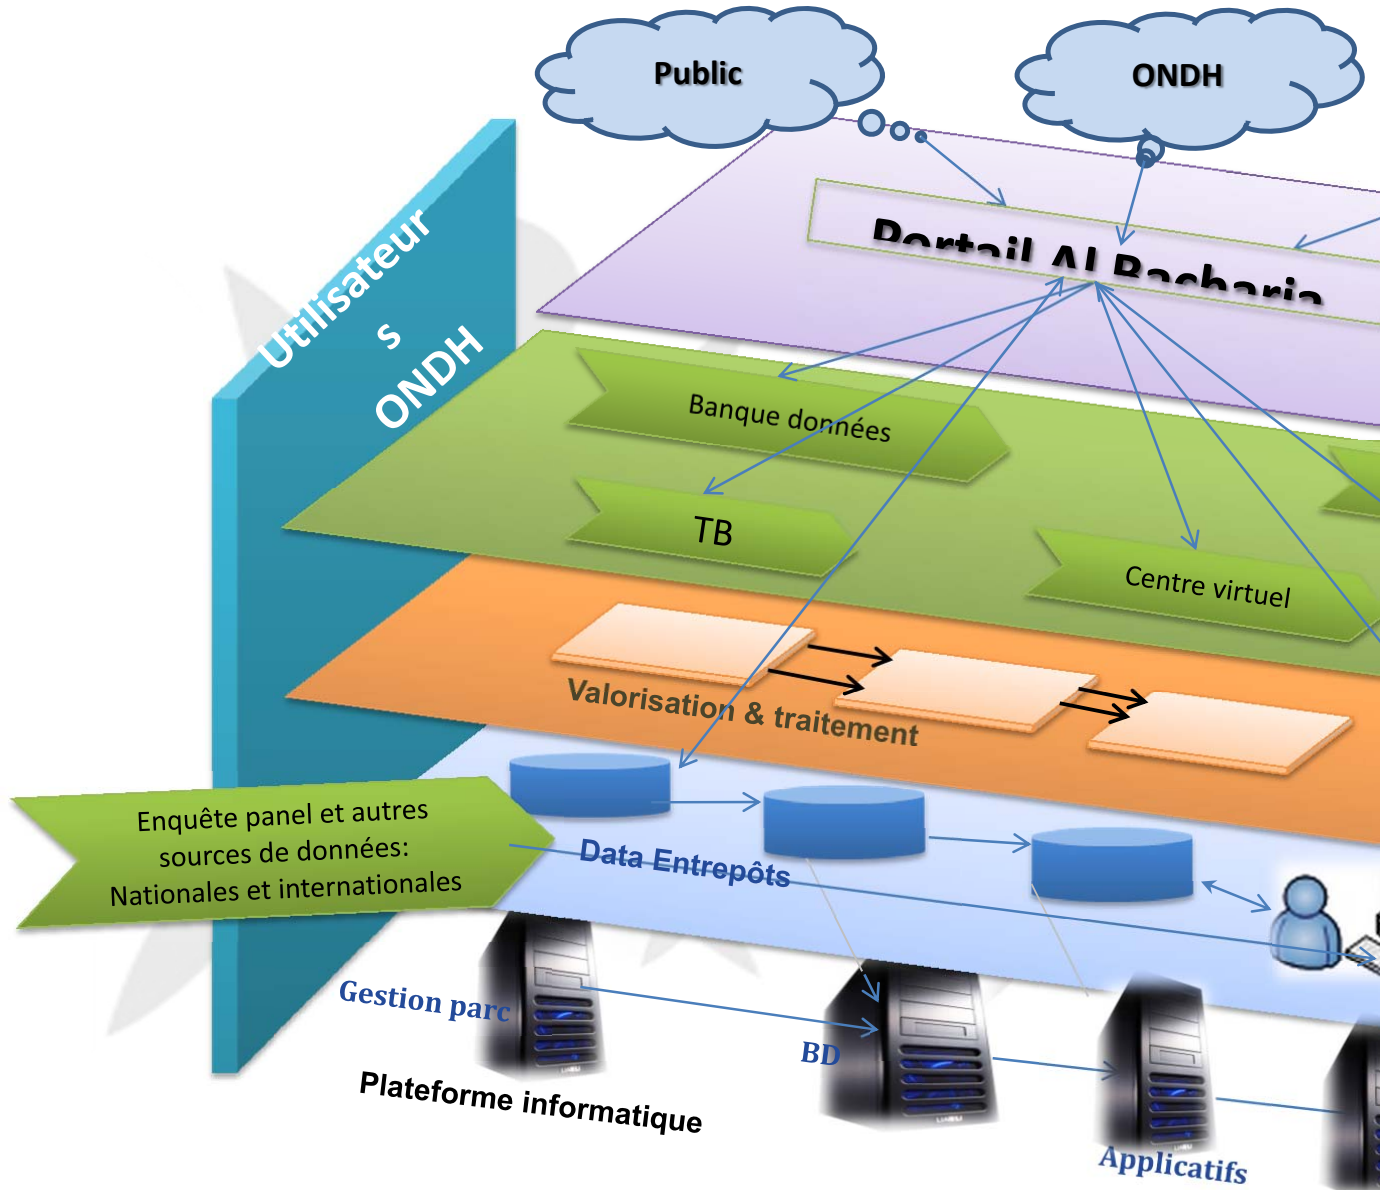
Public

ONDH

Utilisateur s ONDH

Portail Al Bacharia

Banque données

TB

Centre virtuel

Valorisation & traitement

Enquête panel et autres sources de données: Nationales et internationales

Data Entrepôts

Gestion parc

BD

Applicatifs

Plateforme informatique